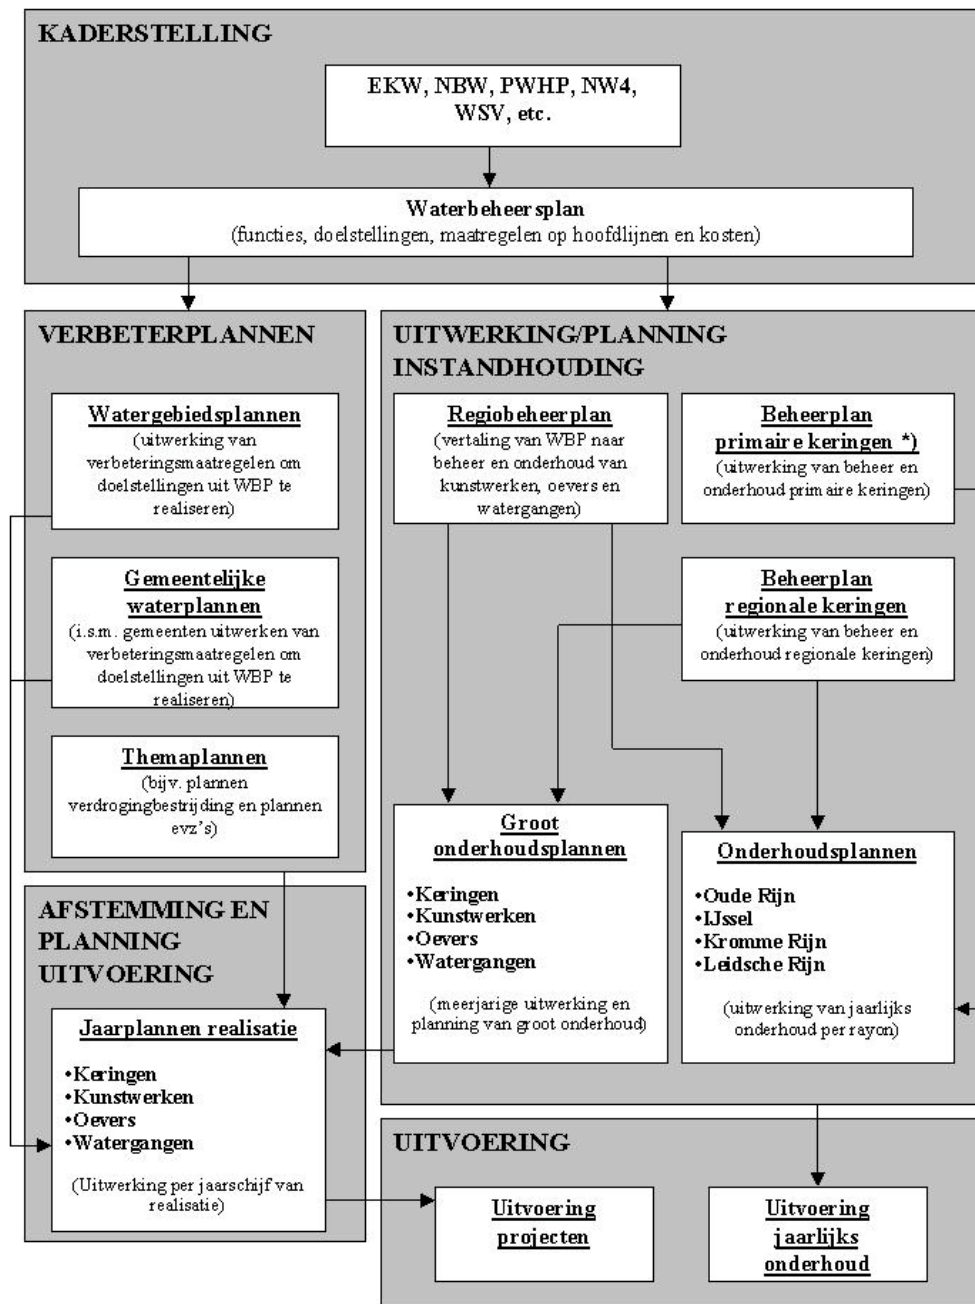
KADERSTELLING

EKW, NBW, PWHP, NW4, WSV, etc.

Waterbeheersplan
(functies, doelstellingen, maatregelen op hoofdlijnen en kosten)

VERBETERPLANNEN

Watergebiedsplannen
(uitwerking van verbeteringsmaatregelen om doelstellingen uit WBP te realiseren)

Gemeentelijke waterplannen
(i.s.m. gemeenten uitwerken van verbeteringsmaatregelen om doelstellingen uit WBP te realiseren)

Themaplannen
(bijv. plannen verdrogingbestrijding en plannen evz's)

UITWERKING/PLANNING INSTANDHOUDING

Regiobeheerplan
(vertaling van WBP naar beheer en onderhoud van kunstwerken, oevers en watergangen)

Beheerplan primaire keringen *)
(uitwerking van beheer en onderhoud primaire keringen)

Beheerplan regionale keringen
(uitwerking van beheer en onderhoud regionale keringen)

Groot onderhoudsplannen

•Keringen
•Kunstwerken
•Oevers
•Watergangen

(meerjarige uitwerking en planning van groot onderhoud)

Onderhoudsplannen

•Oude Rijn
•IJssel
•Kromme Rijn
•Leidsche Rijn

(uitwerking van jaarlijks onderhoud per rayon)

AFSTEMMING EN PLANNING UITVOERING

Jaarplannen realisatie

•Keringen
•Kunstwerken
•Oevers
•Watergangen

(Uitwerking per jaarschijf van realisatie)

UITVOERING

Uitvoering projecten

Uitvoering jaarlijks onderhoud